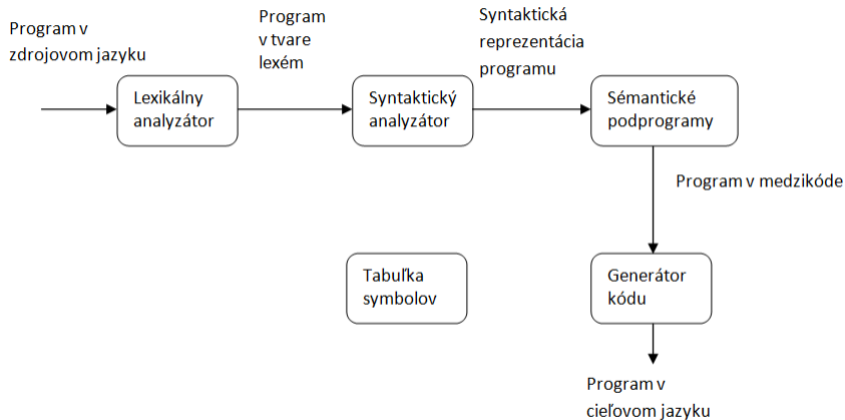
Program v zdrojovom jazyku

Program v tvare lexém

Syntaktická reprezentácia programu

Lexikálny analyzátor

Syntaktický analyzátor

Sémantické podprogramy

Program v medzikóde

Tabuľka symbolov

Generátor kódu

Program v cieľovom jazyku